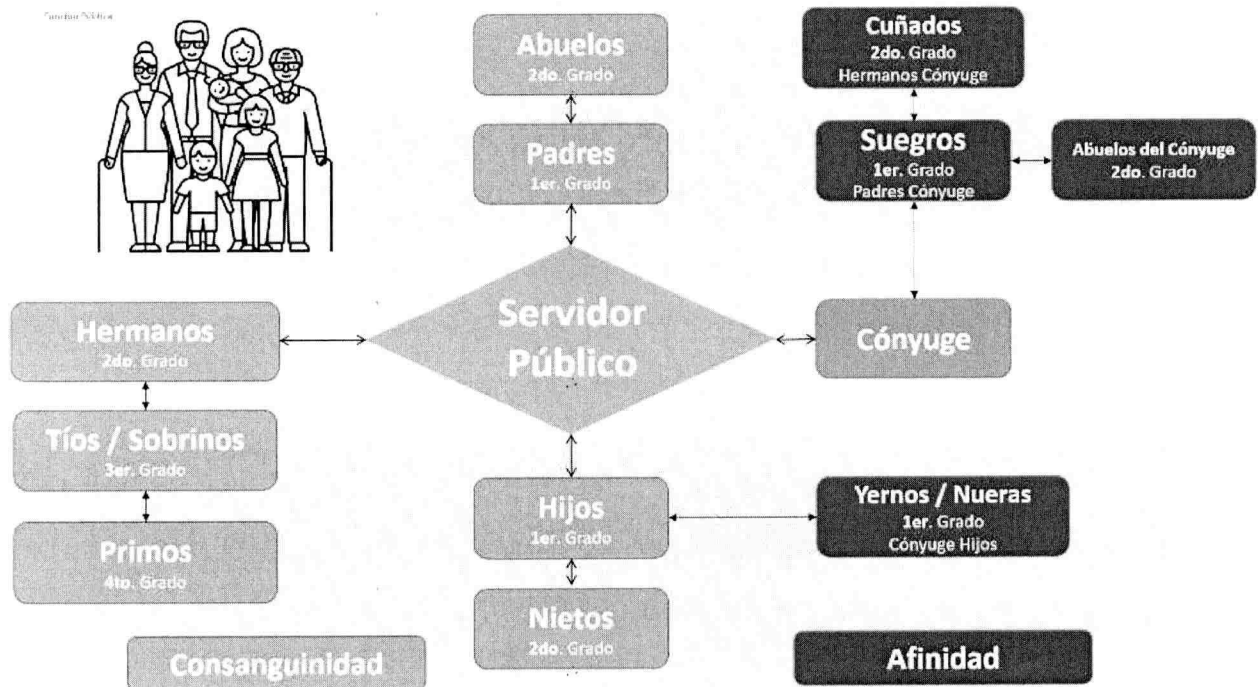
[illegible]

Abuelos
2do. Grado

Padres
1er. Grado

Cuñados
2do. Grado
Hermanos Cónyuge

Suegros
1er. Grado
Padres Cónyuge

Abuelos del Cónyuge
2do. Grado

Hermanos
2do. Grado

Servidor Público

Cónyuge

Tíos / Sobrinos
3er. Grado

Primos
4to. Grado

Hijos
1er. Grado

Yernos / Nueras
1er. Grado
Cónyuge Hijos

Nietos
2do. Grado

Consanguinidad

Afinidad